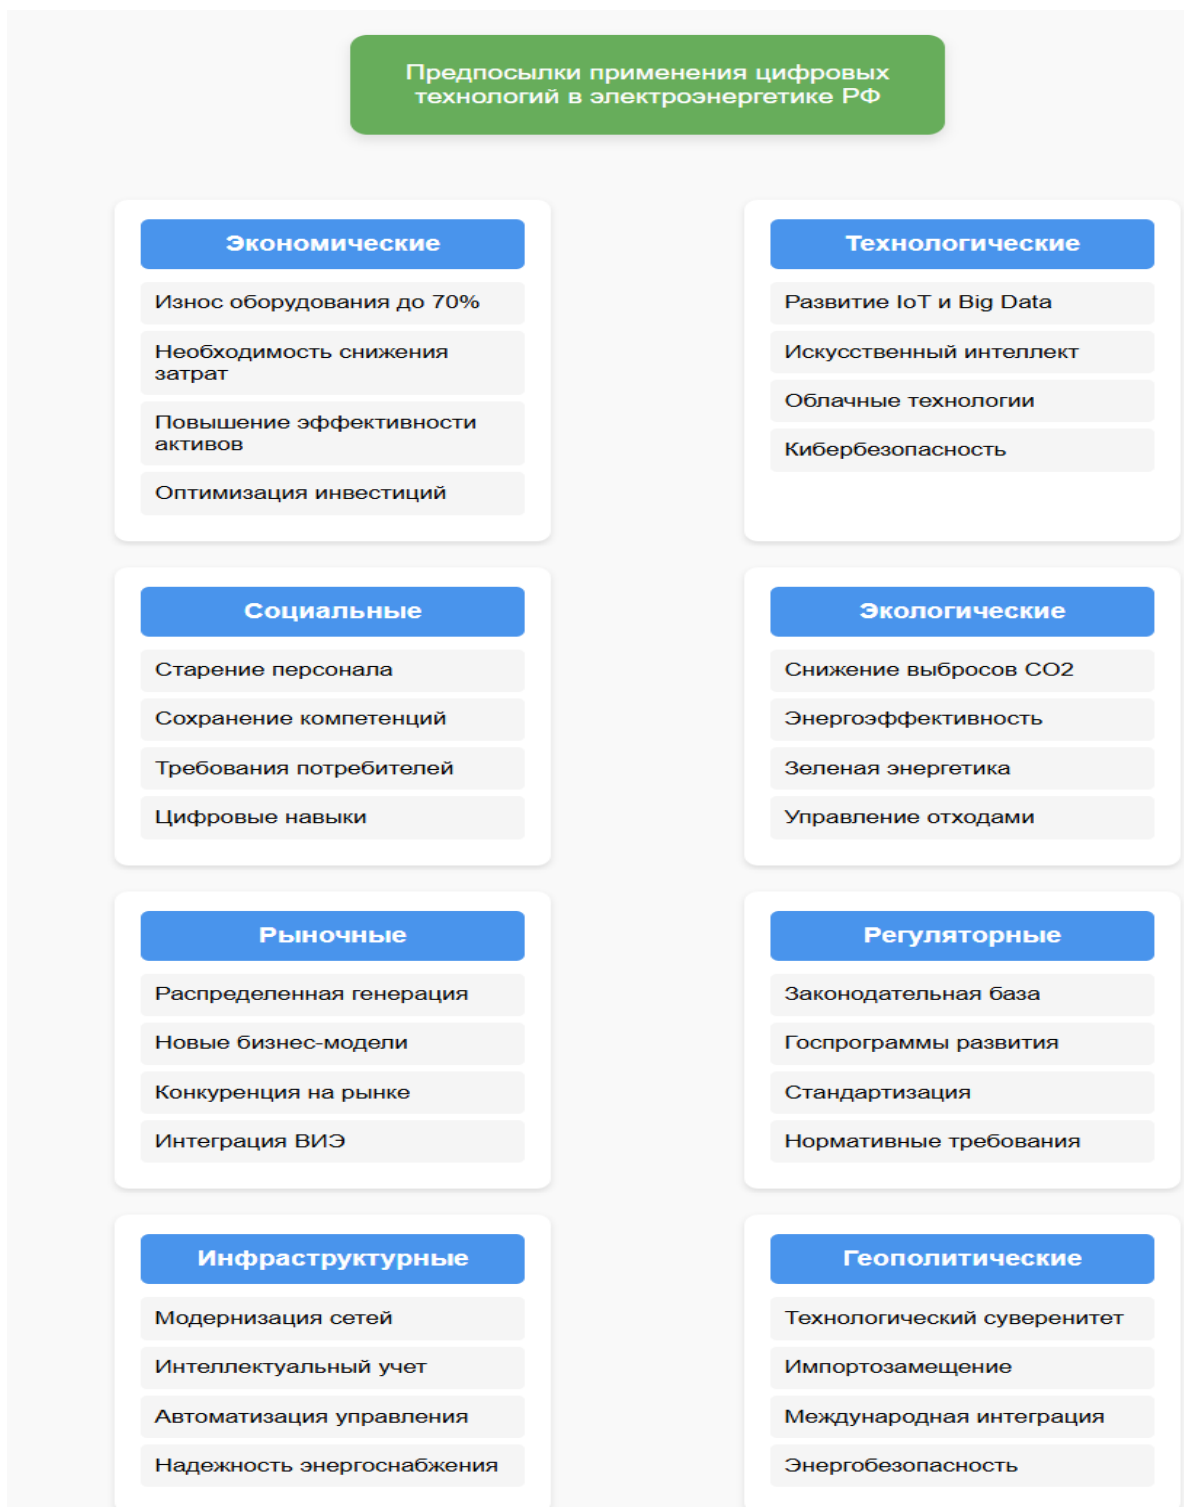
Предпосылки применения цифровых технологий в электроэнергетике РФ

Экономические

Износ оборудования до 70%

Необходимость снижения затрат

Повышение эффективности активов

Оптимизация инвестиций

Технологические

Развитие IoT и Big Data

Искусственный интеллект

Облачные технологии

Кибербезопасность

Социальные

Старение персонала

Сохранение компетенций

Требования потребителей

Цифровые навыки

Экологические

Снижение выбросов CO2

Энергоэффективность

Зеленая энергетика

Управление отходами

Рыночные

Распределенная генерация

Новые бизнес-модели

Конкуренция на рынке

Интеграция ВИЭ

Регуляторные

Законодательная база

Госпрограммы развития

Стандартизация

Нормативные требования

Инфраструктурные

Модернизация сетей

Интеллектуальный учет

Автоматизация управления

Надежность энергоснабжения

Геополитические

Технологический суверенитет

Импортозамещение

Международная интеграция

Энергобезопасность